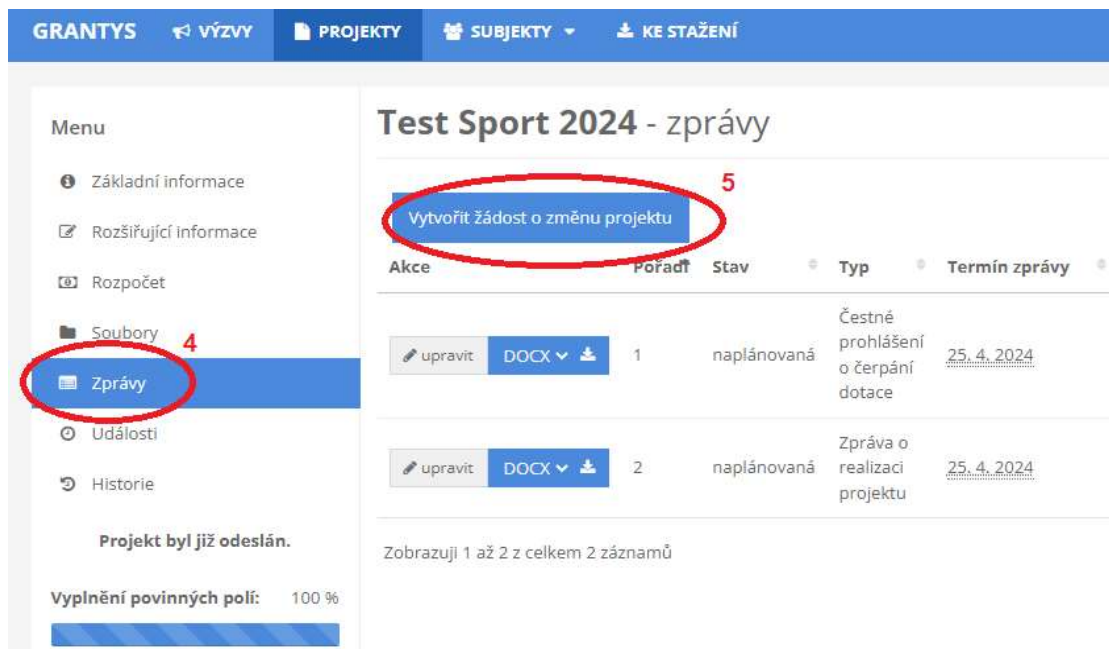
GRANTYS VÝZVY PROJEKTY SUBJEKTY KE STAŽENÍ

Menu

Základní informace

Rozšiřující informace

Rozpočet

Soubory

4

Zprávy

Události

Historie

Projekt byl již odeslán.

Vyplnění povinných polí: 100 %

Test Sport 2024 - zprávy

5

Vytvořit žádost o změnu projektu

| Akce | Pořadí | Stav | Typ | Termín zprávy |
|---|---|---|---|---|
| upravit DOCX | 1 | naplánovaná | Čestné prohlášení o čerpání dotace | 25. 4. 2024 |
| upravit DOCX | 2 | naplánovaná | Zpráva o realizaci projektu | 25. 4. 2024 |

Zobrazuji 1 až 2 z celkem 2 záznamů